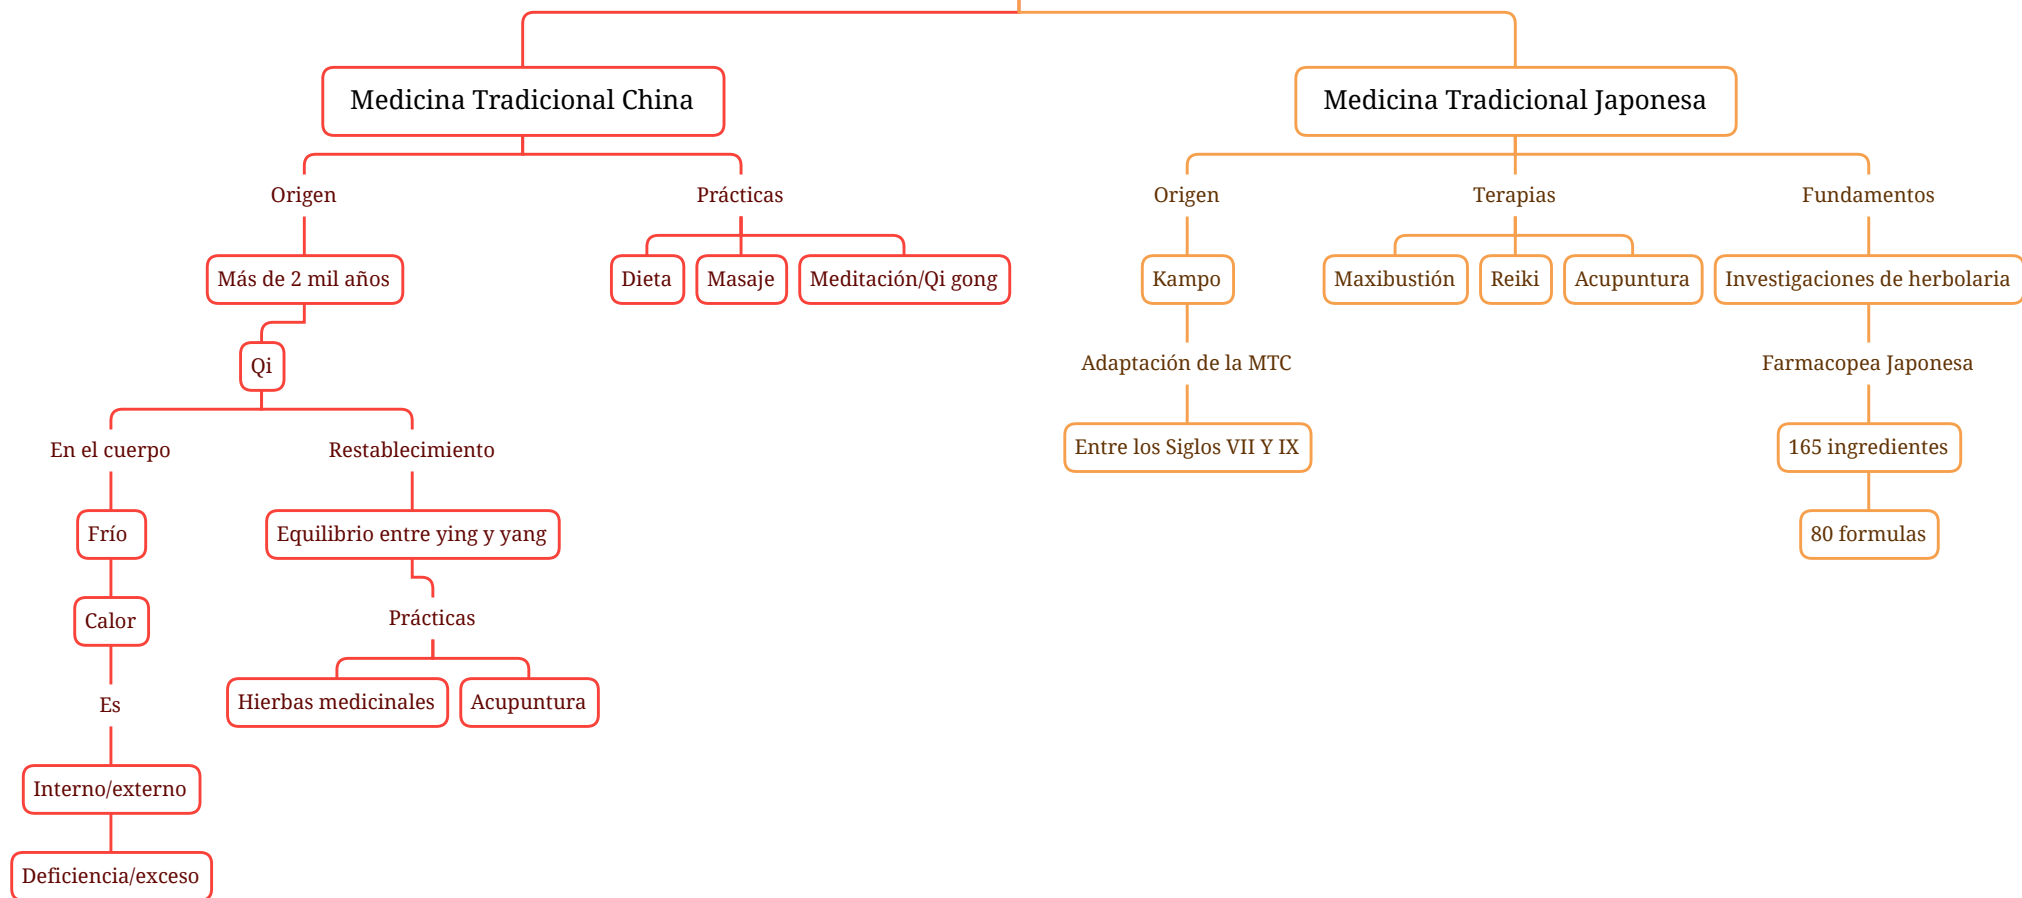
Medicina Tradicional China

Origen

Más de 2 mil años

Qi

En el cuerpo

Frío

Calor

Es

Interno/externo

Deficiencia/exceso

Restablecimiento

Equilibrio entre ying y yang

Prácticas

Hierbas medicinales

Acupuntura

Prácticas

Dieta

Masaje

Meditación/Qi gong

Medicina Tradicional Japonesa

Origen

Kampo

Adaptación de la MTC

Entre los Siglos VII Y IX

Terapias

Maxibustión

Reiki

Acupuntura

Fundamentos

Investigaciones de herbolaria

Farmacopea Japonesa

165 ingredientes

80 formulas